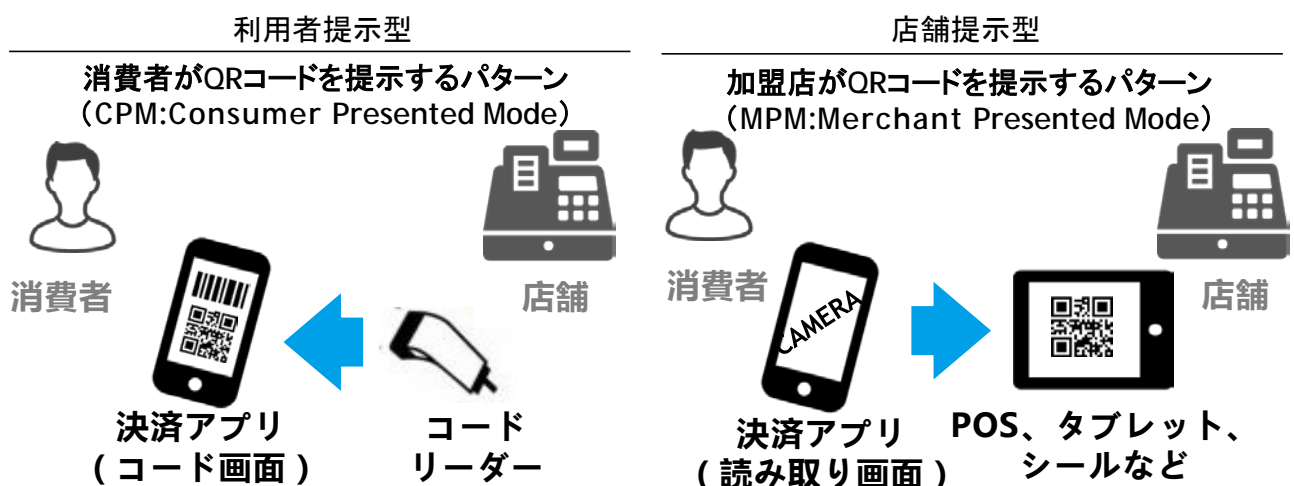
利用者提示型

消費者がQRコードを提示するパターン
（CPM:Consumer Presented Mode）

消費者

店舗

決済アプリ
（コード画面）

コード
リーダー

店舗提示型

加盟店がQRコードを提示するパターン
（MPM:Merchant Presented Mode）

消費者

CAMERA

店舗

決済アプリ
（読み取り画面）

POS、タブレット、
シールなど